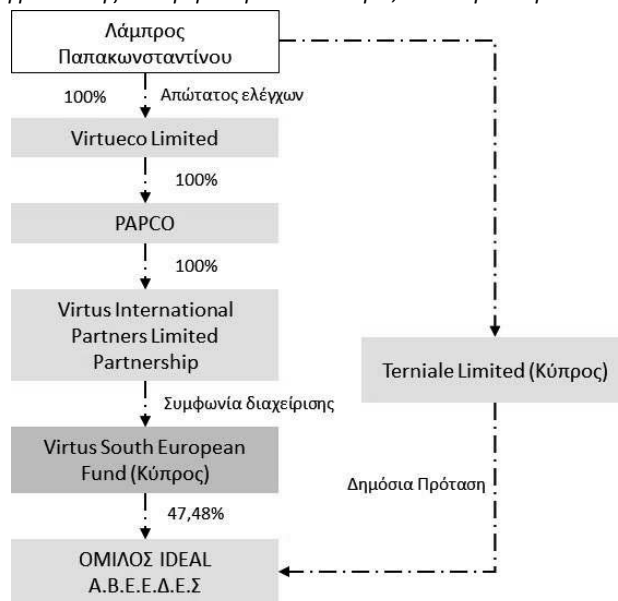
Λάμπρος Παπακωνσταντίνου

100%

Απώτατος ελέγχων

Virtueco Limited

100%

PAPCO

100%

Virtus International Partners Limited Partnership

Συμφωνία διαχείρισης

Virtus South European Fund (Κύπρος)

47,48%

ΟΜΙΛΟΣ IDEAL Α.Β.Ε.Ε.Δ.Ε.Σ

Terniale Limited (Κύπρος)

Δημόσια Πρόταση